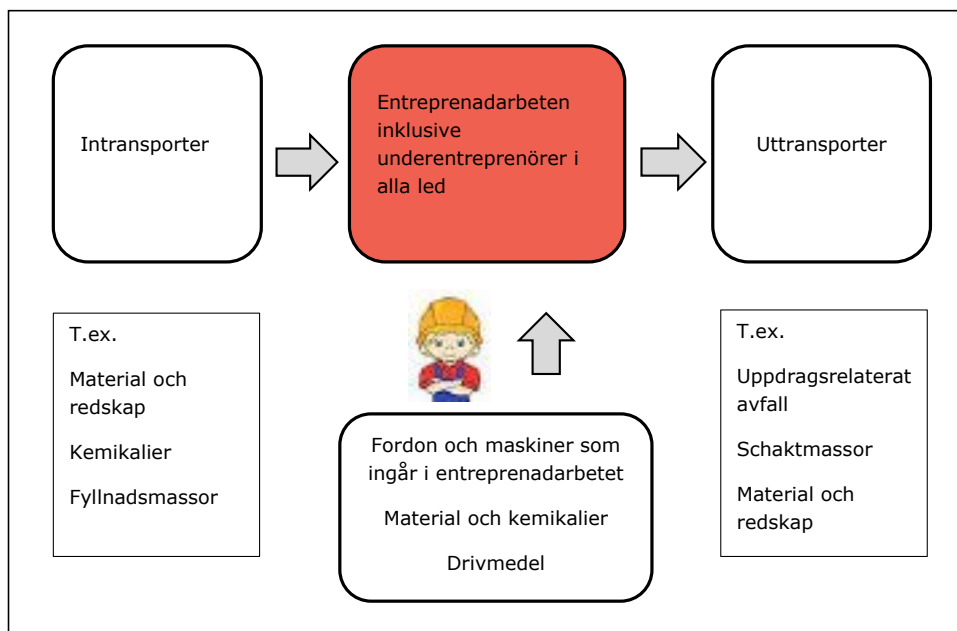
Intransporter

Entreprenadarbeten inklusive underentreprenörer i alla led

Uttransporter

T.ex.

Material och redskap

Kemikalier

Fyllnadsmassor

Fordon och maskiner som ingår i entreprenadarbetet

Material och kemikalier

Drivmedel

T.ex.

Uppdragsrelaterat avfall

Schaktmassor

Material och redskap